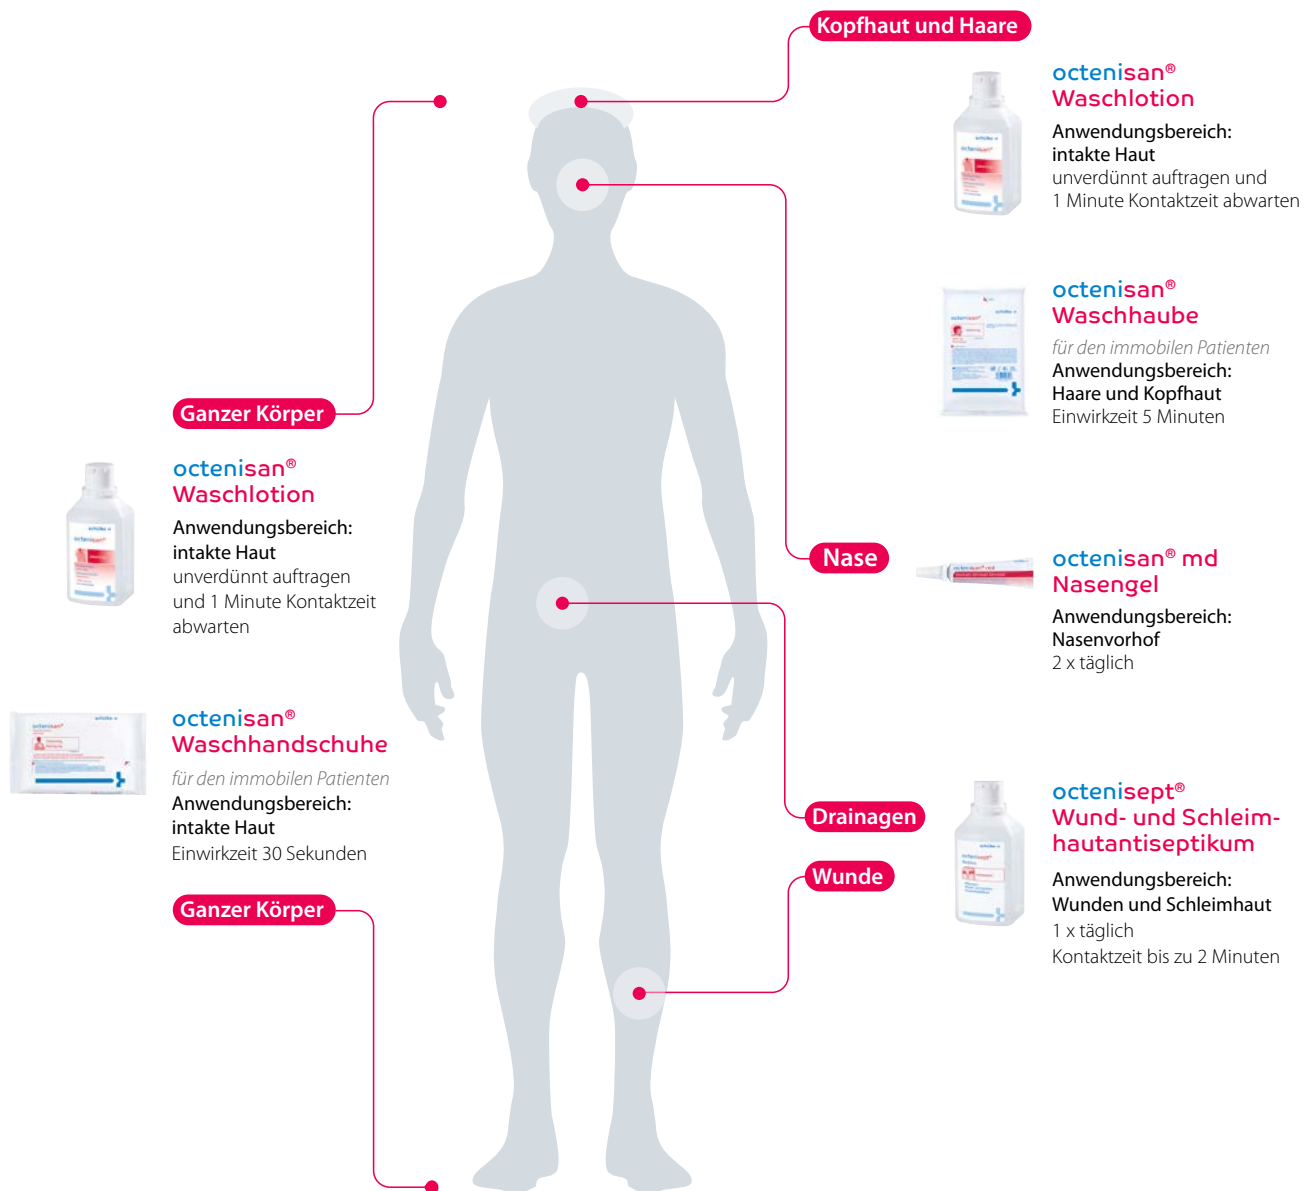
Kopfhaut und Haare

octenisan®
Waschlotion
Anwendungsbereich:
intakte Haut
unverdünnt auftragen und
1 Minute Kontaktzeit abwarten

octenisan®
Waschhaube
für den immobilen Patienten
Anwendungsbereich:
Haare und Kopfhaut
Einwirkzeit 5 Minuten

Ganzer Körper

octenisan®
Waschlotion
Anwendungsbereich:
intakte Haut
unverdünnt auftragen
und 1 Minute Kontaktzeit
abwarten

Nase

octenisan® md
Nasengel
Anwendungsbereich:
Nasenvorhof
2 x täglich

octenisan®
Waschhandschuhe
für den immobilen Patienten
Anwendungsbereich:
intakte Haut
Einwirkzeit 30 Sekunden

Drainagen

Wunde

octenisept®
Wund- und Schleimhautantiseptikum
Anwendungsbereich:
Wunden und Schleimhaut
1 x täglich
Kontaktzeit bis zu 2 Minuten

Ganzer Körper